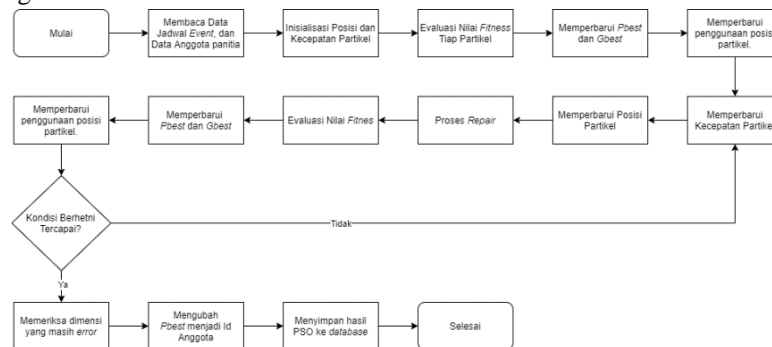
Mulai

Membaca Data Jadwal *Event*, dan Data Anggota panitia

Inisialisasi Posisi dan Kecepatan Partikel

Evaluasi Nilai *Fitness* Tiap Partikel

Memperbarui *Pbest* dan *Gbest*

Memperbarui penggunaan posisi partikel.

Memperbarui Kecepatan Partikel

Memperbarui Posisi Partikel

Proses *Repair*

Evaluasi Nilai *Fitnes*

Memperbarui *Pbest* dan *Gbest*

Memperbarui penggunaan posisi partikel.

Kondisi Berhetni Tercapai?

Tidak

Ya

Memeriksa dimensi yang masih *error*

Mengubah *Pbest* menjadi Id Anggota

Menyimpan hasil PSO ke *database*

Selesai